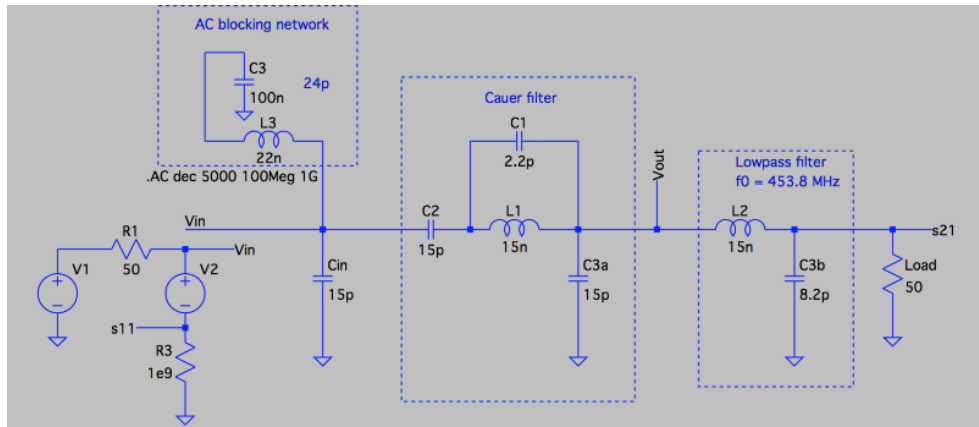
AC blocking network

C3
100n
24p

L3
22n

.AC dec 5000 100Meg 1G

Cauer filter

C1
2.2p

Vout

Lowpass filter
f0 = 453.8 MHz

Vin

C2
15p

L1
15n

L2
15n

s21

R1
50

Vin

V1

V2

+

−

+

−

Cin
15p

C3a
15p

C3b
8.2p

Load
50

s11

R3
1e9